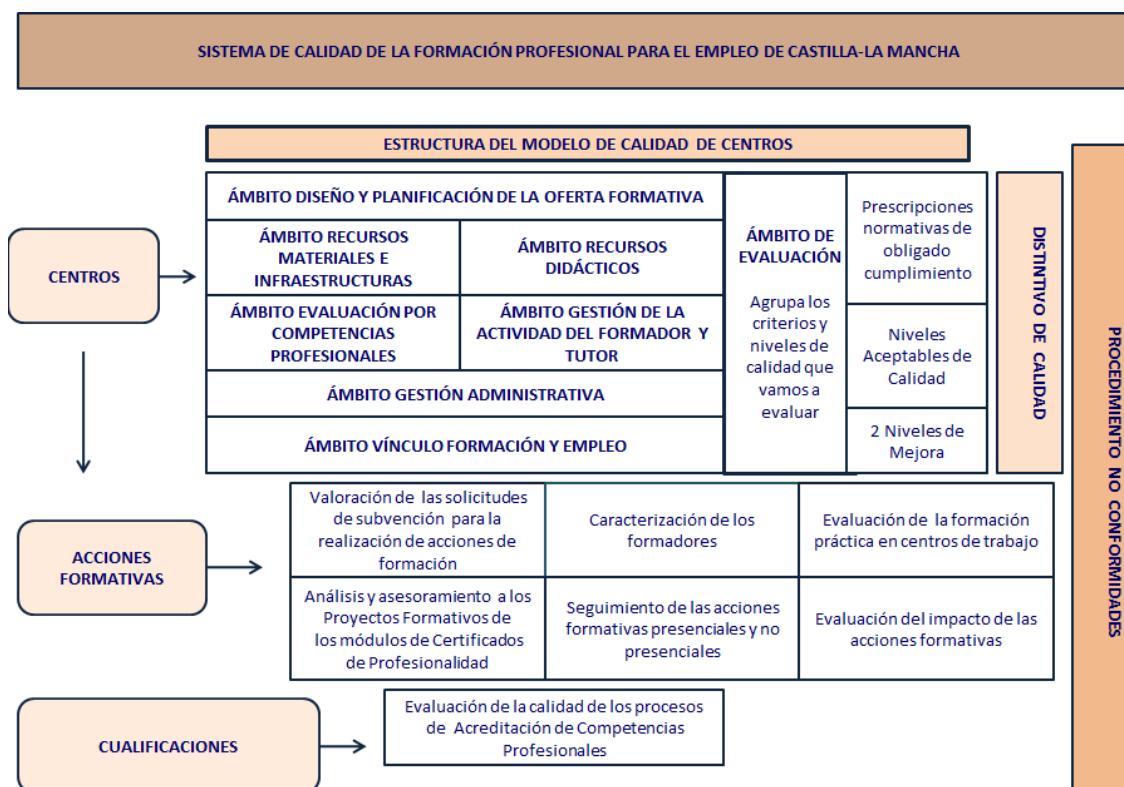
SISTEMA DE CALIDAD DE LA FORMACIÓN PROFESIONAL PARA EL EMPLEO DE CASTILLA-LA MANCHA

ESTRUCTURA DEL MODELO DE CALIDAD DE CENTROS

CENTROS

ÁMBITO DISEÑO Y PLANIFICACIÓN DE LA OFERTA FORMATIVA

ÁMBITO RECURSOS MATERIALES E INFRAESTRUCTURAS

ÁMBITO RECURSOS DIDÁCTICOS

ÁMBITO EVALUACIÓN POR COMPETENCIAS PROFESIONALES

ÁMBITO GESTIÓN DE LA ACTIVIDAD DEL FORMADOR Y TUTOR

ÁMBITO GESTIÓN ADMINISTRATIVA

ÁMBITO VÍNCULO FORMACIÓN Y EMPLEO

ÁMBITO DE EVALUACIÓN

Agrupa los criterios y niveles de calidad que vamos a evaluar

Prescripciones normativas de obligado cumplimiento

Niveles Aceptables de Calidad

2 Niveles de Mejora

DISTINTIVO DE CALIDAD

PROCEDIMIENTO NO CONFORMIDADES

ACCIONES FORMATIVAS

| Valoración de las solicitudes de subvención para la realización de acciones de formación | Caracterización de los formadores | Evaluación de la formación práctica en centros de trabajo |
|---|---|---|
| Análisis y asesoramiento a los Proyectos Formativos de los módulos de Certificados de Profesionalidad | Seguimiento de las acciones formativas presenciales y no presenciales | Evaluación del impacto de las acciones formativas |

CUALIFICACIONES

Evaluación de la calidad de los procesos de Acreditación de Competencias Profesionales